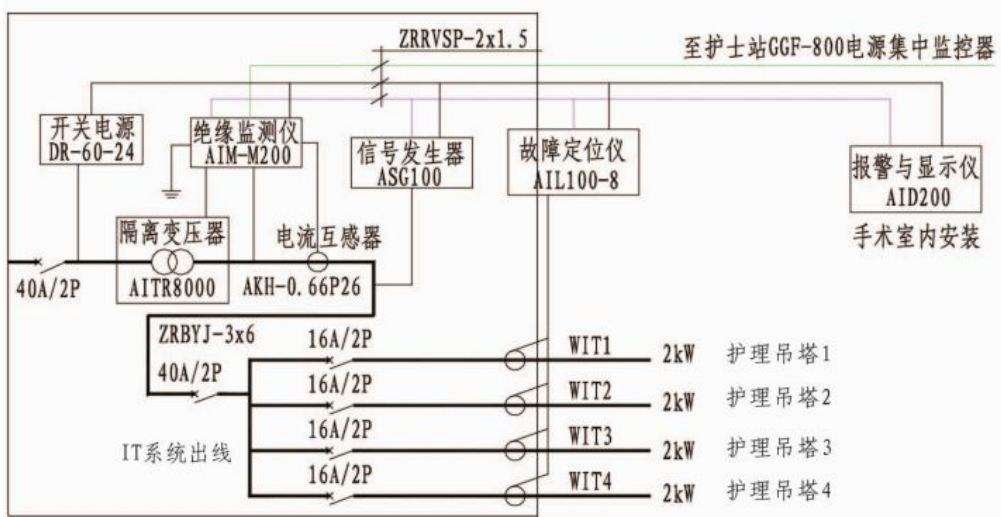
ZRRVSP-2x1.5

至护士站GGF-800电源集中监控器

开关电源
DR-60-24

绝缘监测仪
AIM-M200

信号发生器
ASG100

故障定位仪
AIL100-8

报警与显示仪
AID200

手术室内安装

隔离变压器

电流互感器

40A/2P

AITR8000

AKH-0.66P26

ZRBYJ-3x6

40A/2P

16A/2P

WIT1

2kW 护理吊塔1

16A/2P

WIT2

2kW 护理吊塔2

16A/2P

WIT3

2kW 护理吊塔3

IT系统出线

16A/2P

WIT4

2kW 护理吊塔4